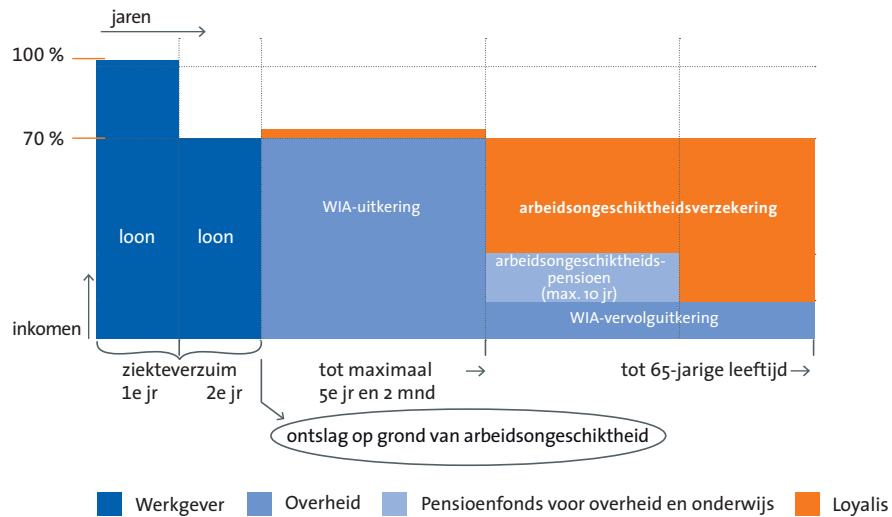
jaren

100 %

70 %

loon

loon

WIA-uitkering

arbeidsongeschiktheidsverzekering

arbeidsongeschiktheidspensioen (max. 10 jr)

WIA-vervolguitkering

inkomen

ziekteverzuim
1e jr 2e jr

tot maximaal 5e jr en 2 mnd

tot 65-jarige leeftijd

ontslag op grond van arbeidsongeschiktheid

Werkgever Overheid Pensioenfonds voor overheid en onderwijs Loyalis